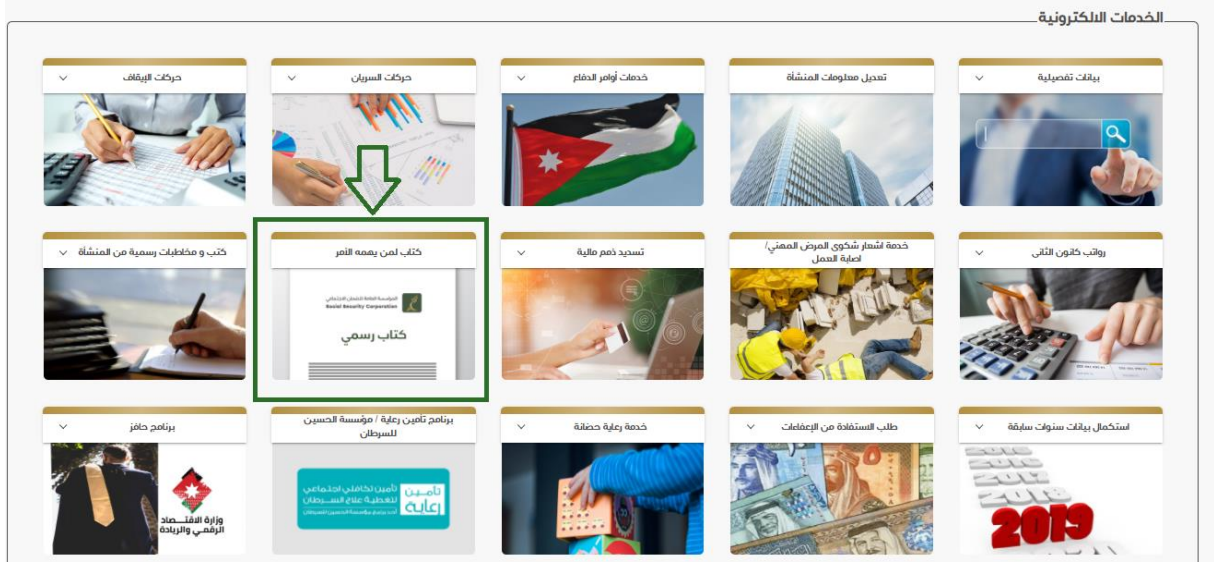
الخدمات الالكترونية

بيانات تفصيلية

تعديل معلومات المنشأة

خدمات أوامر الدفاع

حركات السريان

حركات الإيقاف

رواتب كانون الثاني

خدمة اشعار شكوى المرض المهني/ اصابة العمل

تسديد ذمم مالية

كتاب لمن يهمه الأمر

المؤسسة العامة للضمان الاجتماعي
Social Security Corporation

كتاب رسمي

كتب و مخاطبات رسمية من المنشأة

استكمال بيانات سنوات سابقة

2019

طلب الاستفادة من الإعفاءات

خدمة رعاية حضانة

برنامج تامين رعاية / مؤسسة الحسين للسرطان

تأمين رعاية

تأمين تكافلي اجتماعي لتغطية علاج السرطان

برنامج حافز

وزارة الاقتصاد الرقمي والريادة